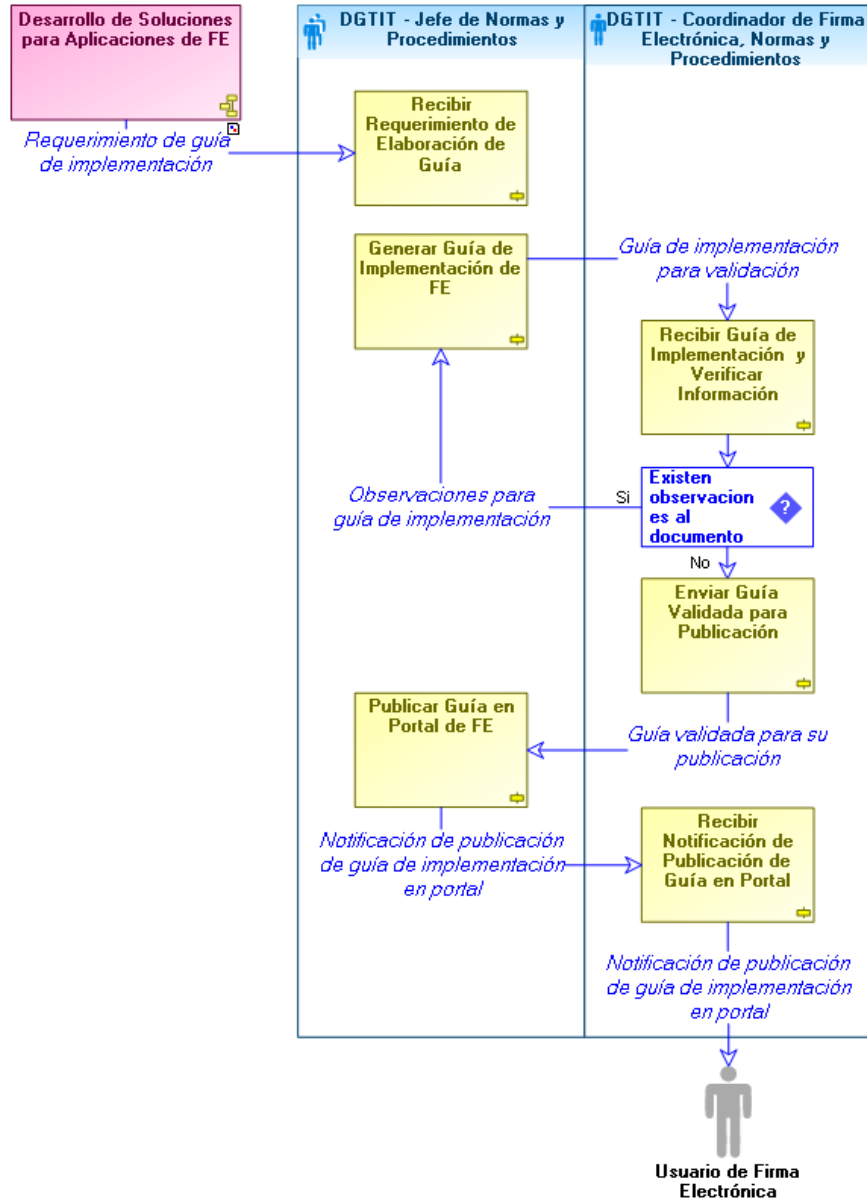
Desarrollo de Soluciones para Aplicaciones de FE

DGTIT - Jefe de Normas y Procedimientos

DGTIT - Coordinador de Firma Electrónica, Normas y Procedimientos

Requerimiento de guía de implementación

Recibir Requerimiento de Elaboración de Guía

Generar Guía de Implementación de FE

Guía de implementación para validación

Recibir Guía de Implementación y Verificar Información

Existen observaciones al documento

Si

Observaciones para guía de implementación

No

Enviar Guía Validada para Publicación

Publicar Guía en Portal de FE

Guía validada para su publicación

Notificación de publicación de guía de implementación en portal

Recibir Notificación de Publicación de Guía en Portal

Notificación de publicación de guía de implementación en portal

Usuario de Firma Electrónica